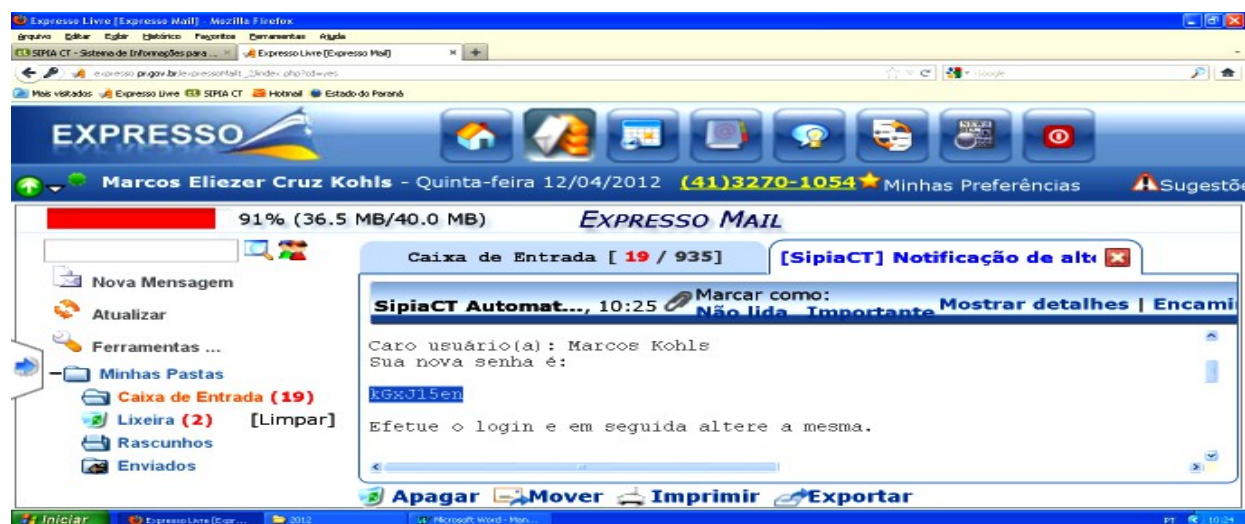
Expresso Livre [Expresso Mail] - Mozilla Firefox

Arquivo Editar Exibir Histórico Favoritos Ferramentas Ajuda

SIPIA CT - Sistema de Informações para ... × Expresso Livre [Expresso Mail] × +

expresso.pr.gov.br/expressoMail1_2/index.php?cd=yes

Google

Mais visitados Expresso Livre SIPIA CT Hotmail Estado do Paraná

EXPRESSO

Marcos Eliezer Cruz Kohls - Quinta-feira 12/04/2012 (41)3270-1054 Minhas Preferências Sugestõ

91% (36.5 MB/40.0 MB) EXPRESSO MAIL

Nova Mensagem

Atualizar

Ferramentas ...

Minhas Pastas

Caixa de Entrada (19)

Lixeira (2) [Limpar]

Rascunhos

Enviados

Caixa de Entrada [ 19 / 935]

[SipiaCT] Notificação de alt

SipiaCT Automat..., 10:25 Marcar como: Não lida Importante Mostrar detalhes | Encami

Caro usuário(a): Marcos Kohls
Sua nova senha é:

kGxJ15en

Efetue o login e em seguida altere a mesma.

Apagar Mover Imprimir Exportar

Iniciar Expresso Livre [Expr... 2012 Microsoft Word - Mon... PT 10:24